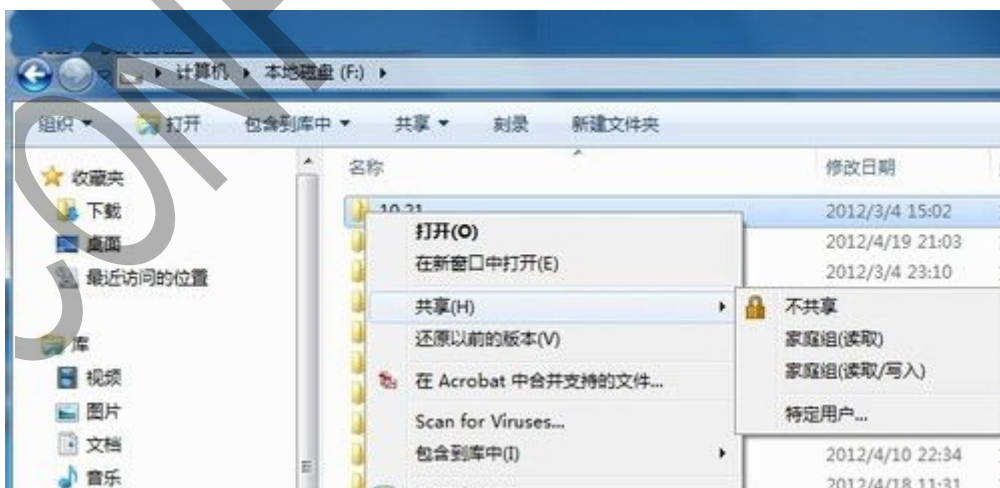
计算机 ▸ 本地磁盘 (F:) ▸

组织 ▾ 打开 包含到库中 ▾ 共享 ▾ 刻录 新建文件夹

收藏夹
下载
桌面
最近访问的位置

库
视频
图片
文档
音乐

名称
修改日期
10.21
2012/3/4 15:02
2012/4/19 21:03
2012/3/4 23:10
2012/4/10 22:34
2012/4/18 11:31

打开(O)
在新窗口中打开(E)
共享(H)
还原以前的版本(V)
在 Acrobat 中合并支持的文件...
Scan for Viruses...
包含到库中(I)

不共享
家庭组(读取)
家庭组(读取/写入)
特定用户...